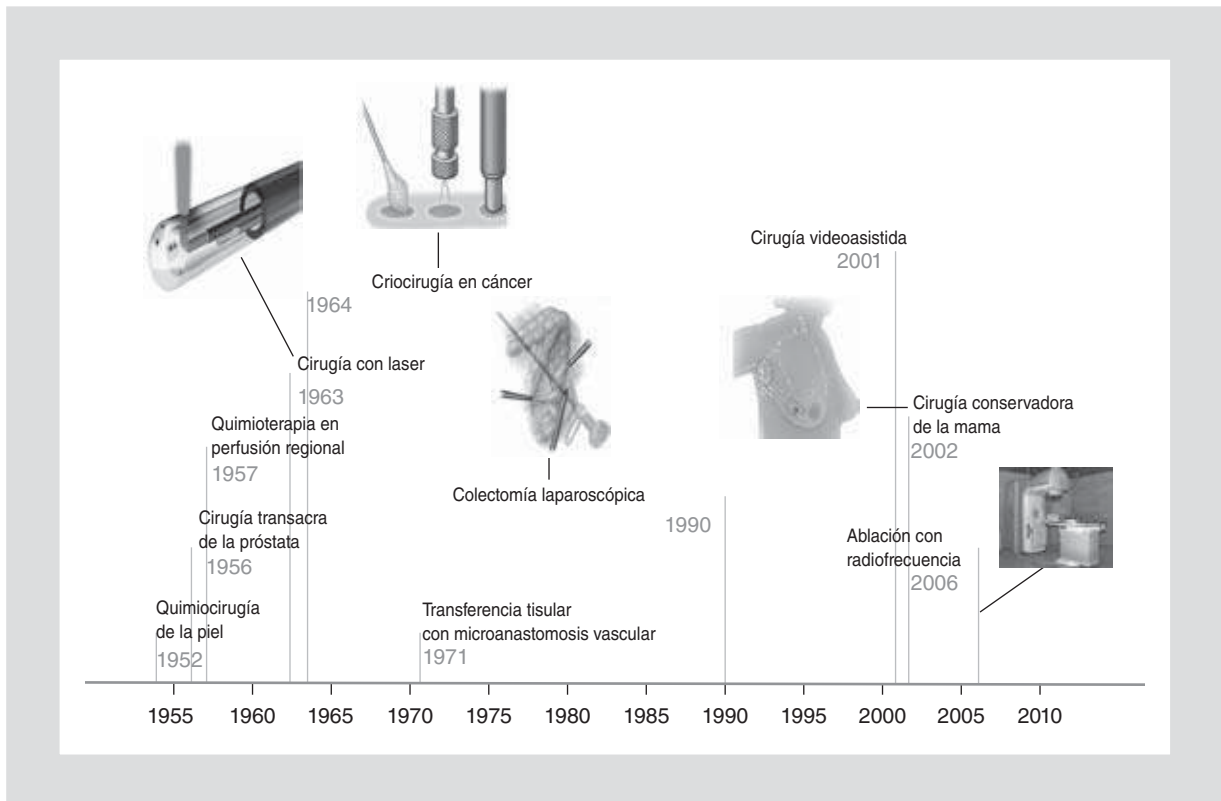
Criocirugía en cáncer

1964

Cirugía con laser

1963

Quimioterapia en perfusión regional

1957

Cirugía transacra de la próstata

1956

Quimiocirugía de la piel

1952

Colectomía laparoscópica

Transferencia tisular con microanastomosis vascular

1971

1990

Cirugía videoasistida

2001

Cirugía conservadora de la mama

2002

Ablación con radiofrecuencia

2006

1955 1960 1965 1970 1975 1980 1985 1990 1995 2000 2005 2010